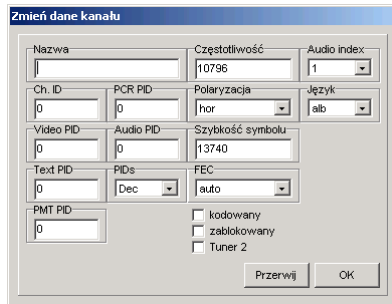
Zmień dane kanału

Nazwa

Częstotliwość
10796

Audio index
1

Ch. ID
0

PCR PID
0

Polaryzacja
hor

Język
alb

Video PID
0

Audio PID
0

Szybkość symbolu
13740

Text PID
0

PIDs
Dec

FEC
auto

PMT PID
0

kodowany

zablokowany

Tuner 2

Przerwij

OK